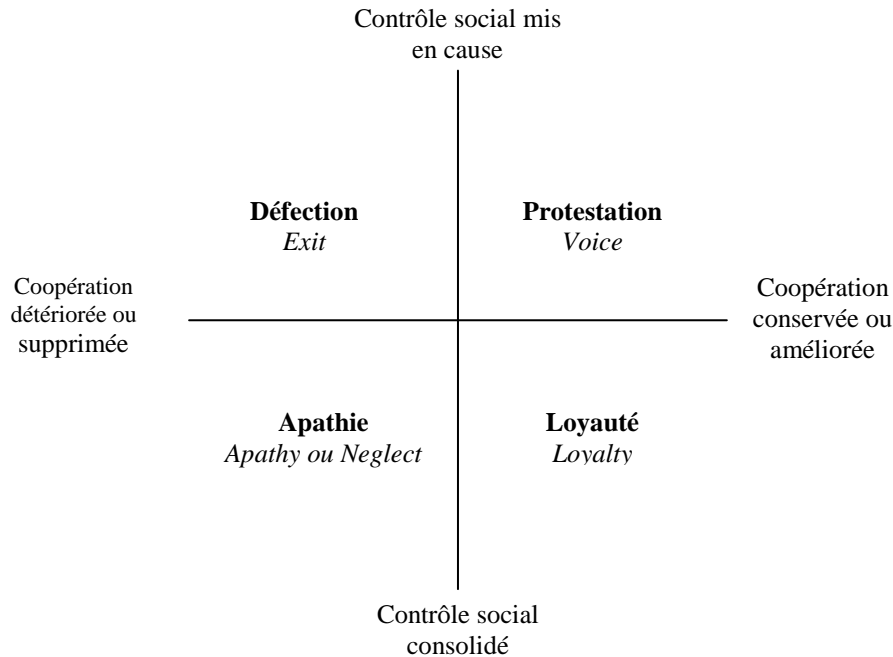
Contrôle social mis en cause

Défection
*Exit*

Protestation
*Voice*

Coopération détériorée ou supprimée

Coopération conservée ou améliorée

Apathie
*Apathy ou Neglect*

Loyauté
*Loyalty*

Contrôle social consolidé